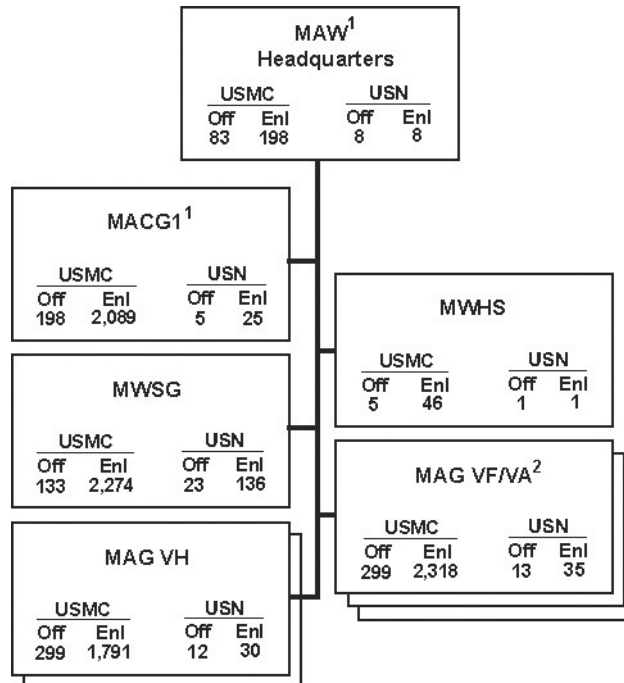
MAW$^1$
Headquarters

USMC
Off 83
Enl 198

USN
Off 8
Enl 8

MACG1$^1$

USMC
Off 198
Enl 2,089

USN
Off 5
Enl 25

MWHS

USMC
Off 5
Enl 46

USN
Off 1
Enl 1

MWSG

USMC
Off 133
Enl 2,274

USN
Off 23
Enl 136

MAG VF/VA$^2$

USMC
Off 299
Enl 2,318

USN
Off 13
Enl 35

MAG VH

USMC
Off 299
Enl 1,791

USN
Off 12
Enl 30